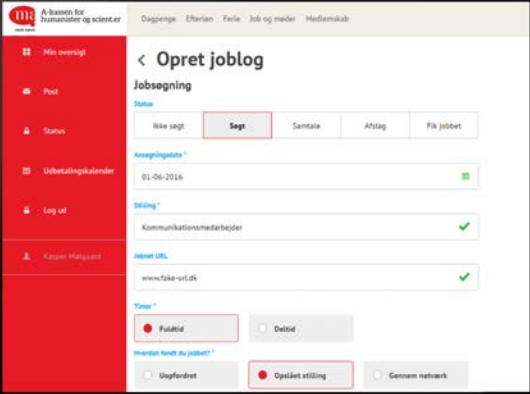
A-kassen for humanister og scient.er

Dagpenge Efterløn Ferie Job og møder Medlemskab

Min oversigt

Post

Status

Udbetalingskalender

Log ud

Kasper Møllgaard

< Opret joblog

Jobsøgning

Status

Ikke søgt
Søgt
Samtale
Afslag
Fik jobbet

Ansøgningsdato *

01-06-2016

Stilling *

Kommunikationsmedarbejder

Jobbet URL

www.fake-url.dk

Timer *

Fuldtid
Deltid

Hvordan fandt du jobbet? *

Uopfordret
Opslået stilling
Gennem netværk